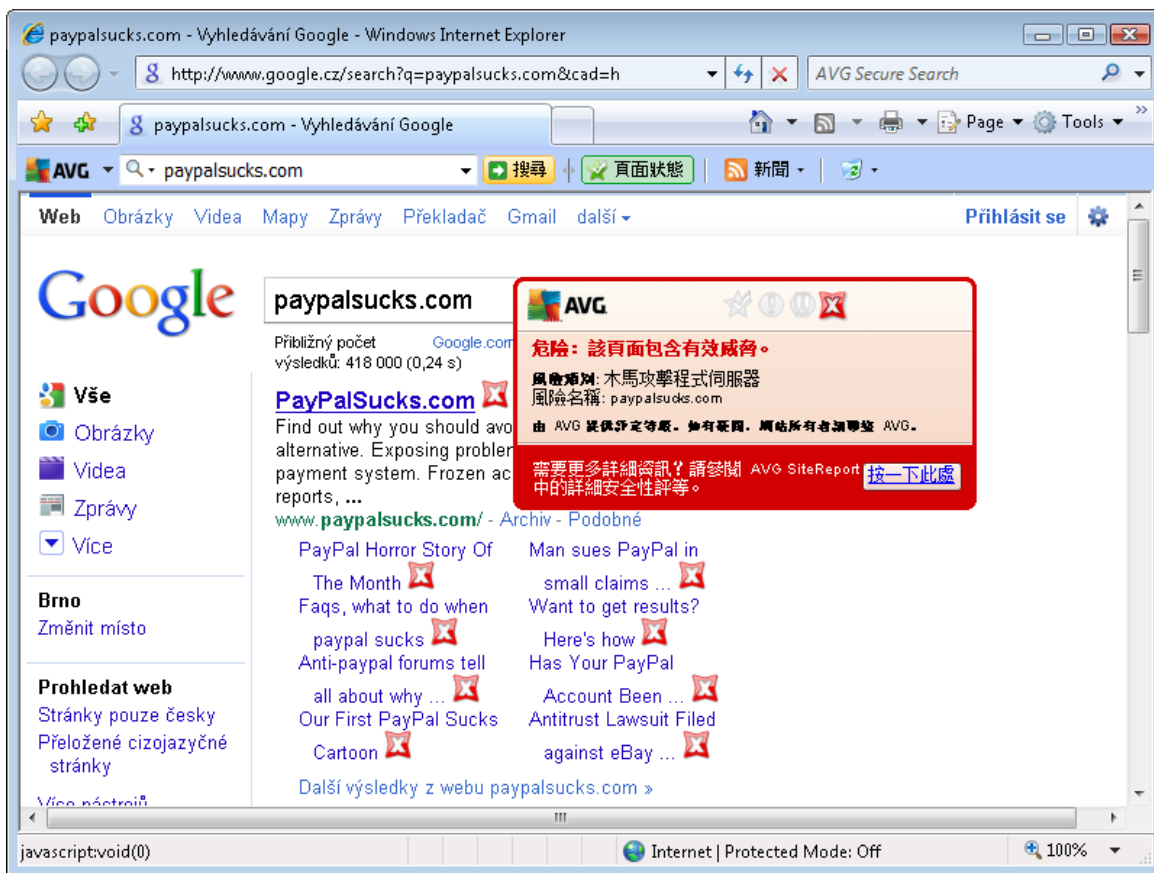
paypalsucks.com - Vyhledávání Google - Windows Internet Explorer

http://www.google.cz/search?q=paypalsucks.com&cad=h

AVG Secure Search

paypalsucks.com - Vyhledávání Google

Page ▾ Tools ▾

AVG ▾ paypalsucks.com ▾ 搜尋 頁面狀態 新聞 ▾

Web Obrázky Videa Mapy Zprávy Překladač Gmail další ▾

Přihlásit se

Google

paypalsucks.com

Přibližný počet výsledků: 418 000 (0,24 s)

Google.com

AVG

危險：該頁面包含有效威脅。

風險類別: 木馬攻擊程式伺服器
風險名稱: paypalsucks.com

由 AVG 提供評定等級。如有疑問，請聯絡所有者請聯繫 AVG。

需要更多詳細資訊？請參閱 AVG SiteReport 中的詳細安全性評等。

按一下此處

Vše
Obrázky
Videa
Zprávy
Více

Brno
Změnit místo

Prohledat web
Stránky pouze česky
Přeložené cizojazyčné stránky
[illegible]

PayPalSucks.com
Find out why you should avo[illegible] alternative. Exposing probler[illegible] payment system. Frozen ac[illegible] reports, ...
www.paypalsucks.com/ - Archiv - Podobné

PayPal Horror Story Of The Month
Man sues PayPal in small claims ...
Faqs, what to do when paypal sucks
Want to get results? Here's how
Anti-paypal forums tell all about why ...
Has Your PayPal Account Been ...
Our First PayPal Sucks Cartoon
Antitrust Lawsuit Filed against eBay ...

Další výsledky z webu paypalsucks.com »

javascript:void(0)

Internet | Protected Mode: Off

100%